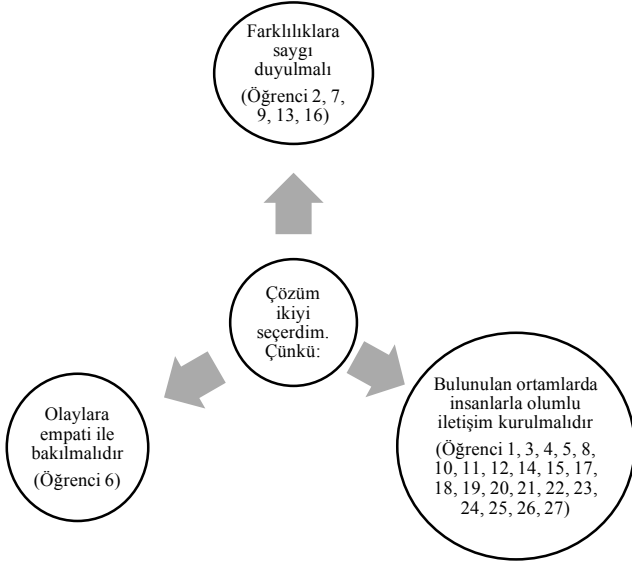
Farklılıklara saygı duyulmalı

(Öğrenci 2, 7, 9, 13, 16)

Çözüm ikiyi seçerdim. Çünkü:

Olaylara empati ile bakılmalıdır

(Öğrenci 6)

Bulunulan ortamlarda insanlarla olumlu iletişim kurulmalıdır

(Öğrenci 1, 3, 4, 5, 8, 10, 11, 12, 14, 15, 17, 18, 19, 20, 21, 22, 23, 24, 25, 26, 27)